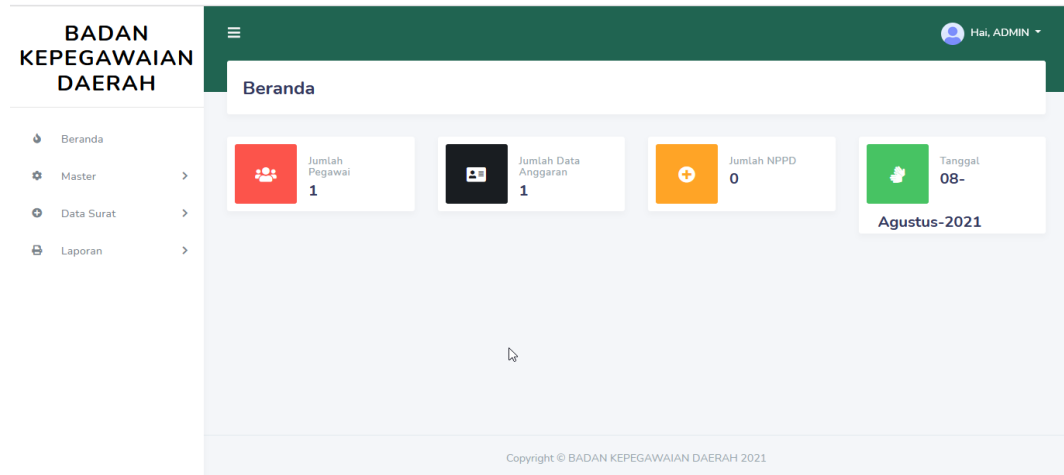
BADAN KEPEGAWAIAN DAERAH

Beranda

Master

Data Surat

Laporan

Hai, ADMIN

Beranda

Jumlah Pegawai
1

Jumlah Data Anggaran
1

Jumlah NPPD
0

Tanggal
08-
Agustus-2021

Copyright © BADAN KEPEGAWAIAN DAERAH 2021